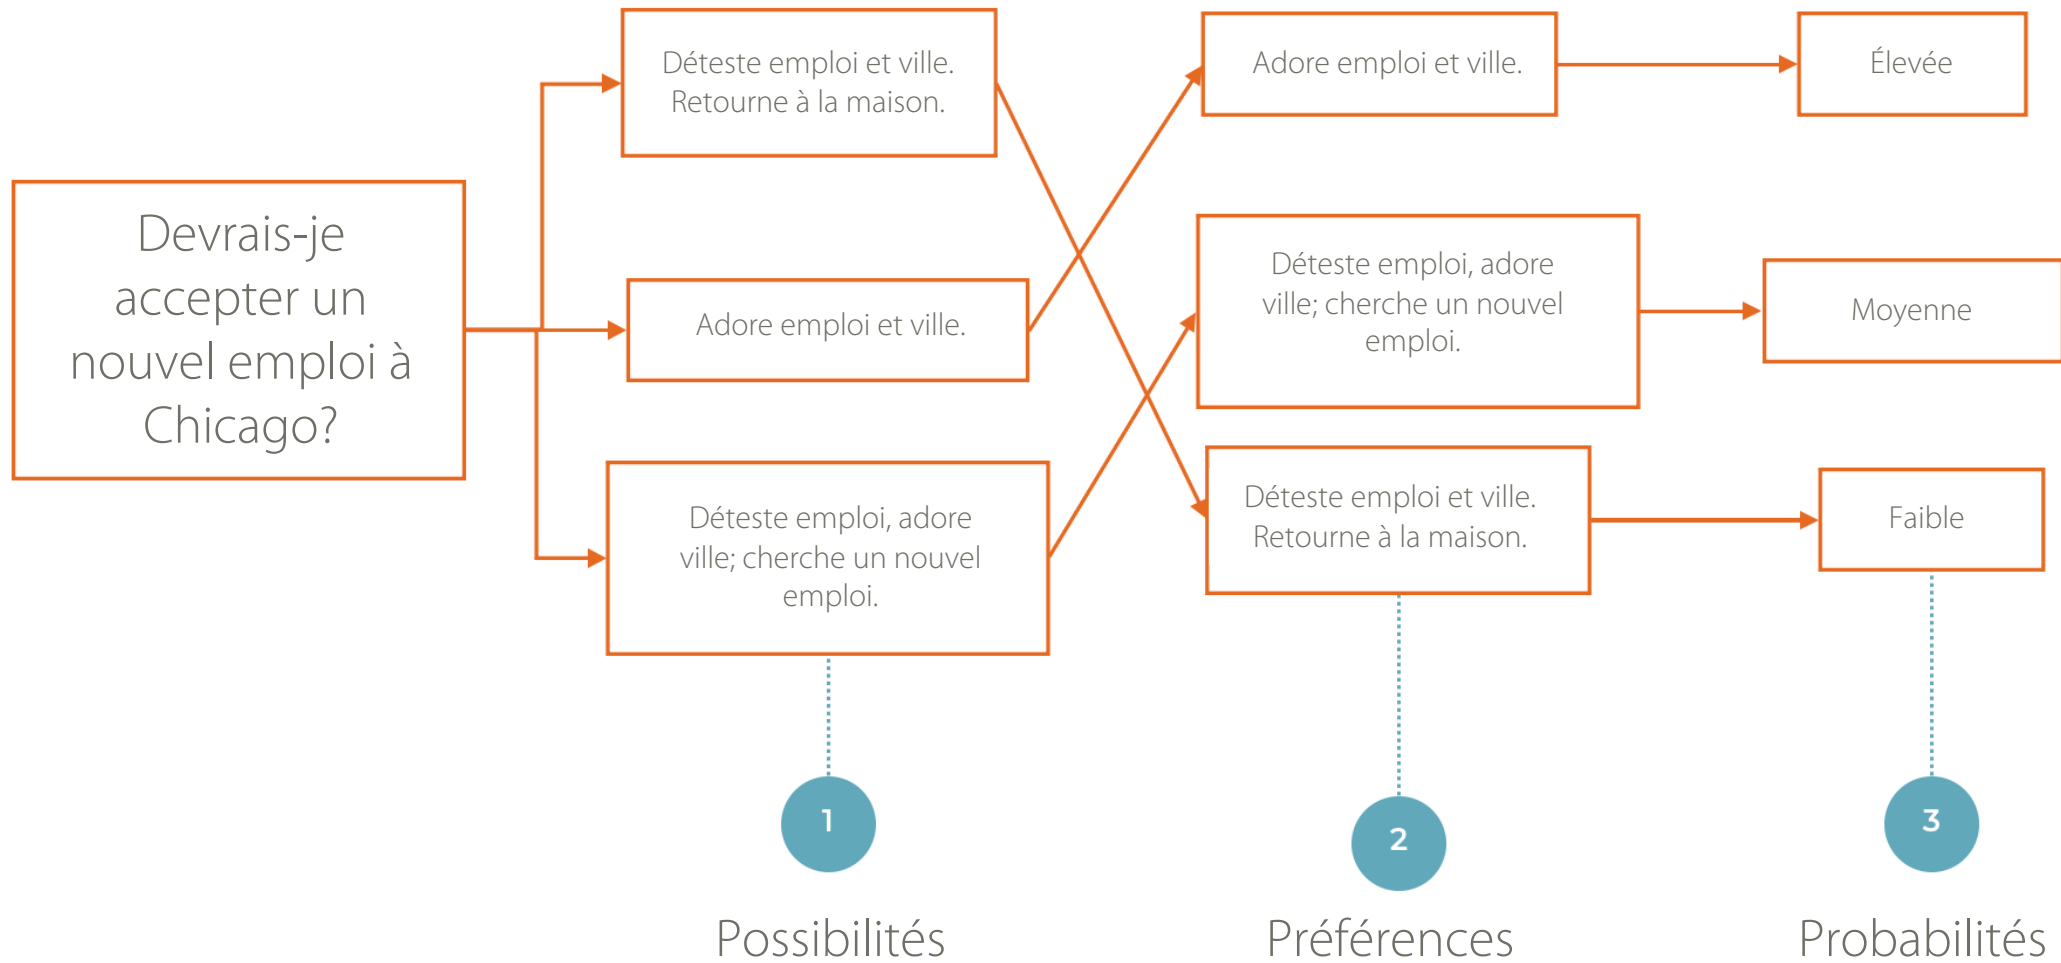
Devrais-je accepter un nouvel emploi à Chicago?

Déteste emploi et ville. Retourne à la maison.

Adore emploi et ville.

Déteste emploi, adore ville; cherche un nouvel emploi.

Adore emploi et ville.

Déteste emploi, adore ville; cherche un nouvel emploi.

Déteste emploi et ville. Retourne à la maison.

Élevée

Moyenne

Faible

1

Possibilités

2

Préférences

3

Probabilités